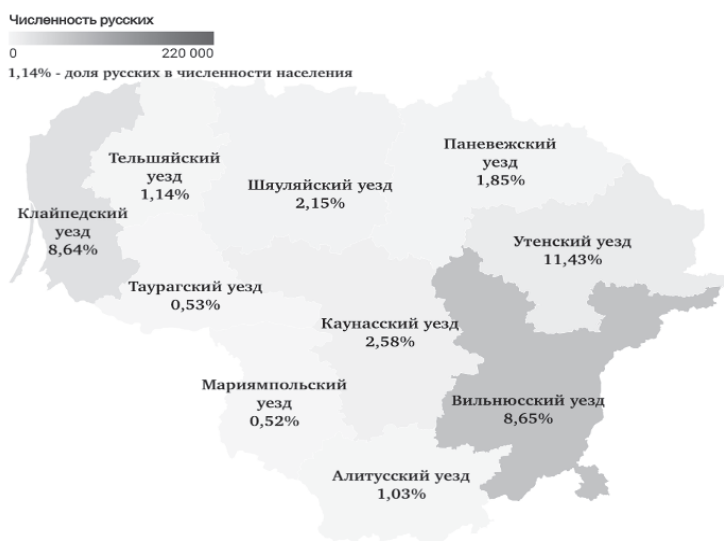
Численность русских

0

220 000

1,14% - доля русских в численности населения

Тельшяйский уезд 1,14%

Шяуляйский уезд 2,15%

Паневежский уезд 1,85%

Клайпедский уезд 8,64%

Утенский уезд 11,43%

Таурагский уезд 0,53%

Каунасский уезд 2,58%

Мариямпольский уезд 0,52%

Вильнюсский уезд 8,65%

Алитусский уезд 1,03%